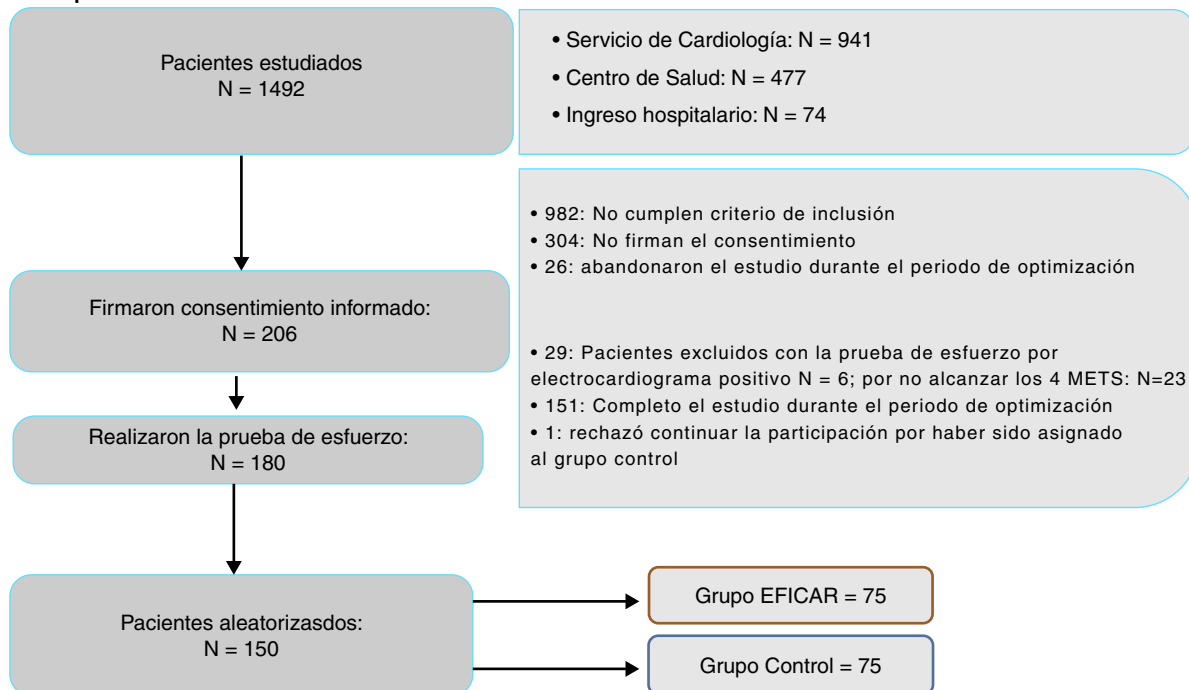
Pacientes estudiados
N = 1492

• Servicio de Cardiología: N = 941
• Centro de Salud: N = 477
• Ingreso hospitalario: N = 74

• 982: No cumplen criterio de inclusión
• 304: No firman el consentimiento
• 26: abandonaron el estudio durante el periodo de optimización

Firmaron consentimiento informado:
N = 206

• 29: Pacientes excluidos con la prueba de esfuerzo por electrocardiograma positivo N = 6; por no alcanzar los 4 METS: N=23
• 151: Completo el estudio durante el periodo de optimización
• 1: rechazó continuar la participación por haber sido asignado al grupo control

Realizaron la prueba de esfuerzo:
N = 180

Pacientes aleatorizasdos:
N = 150

Grupo EFICAR = 75

Grupo Control = 75